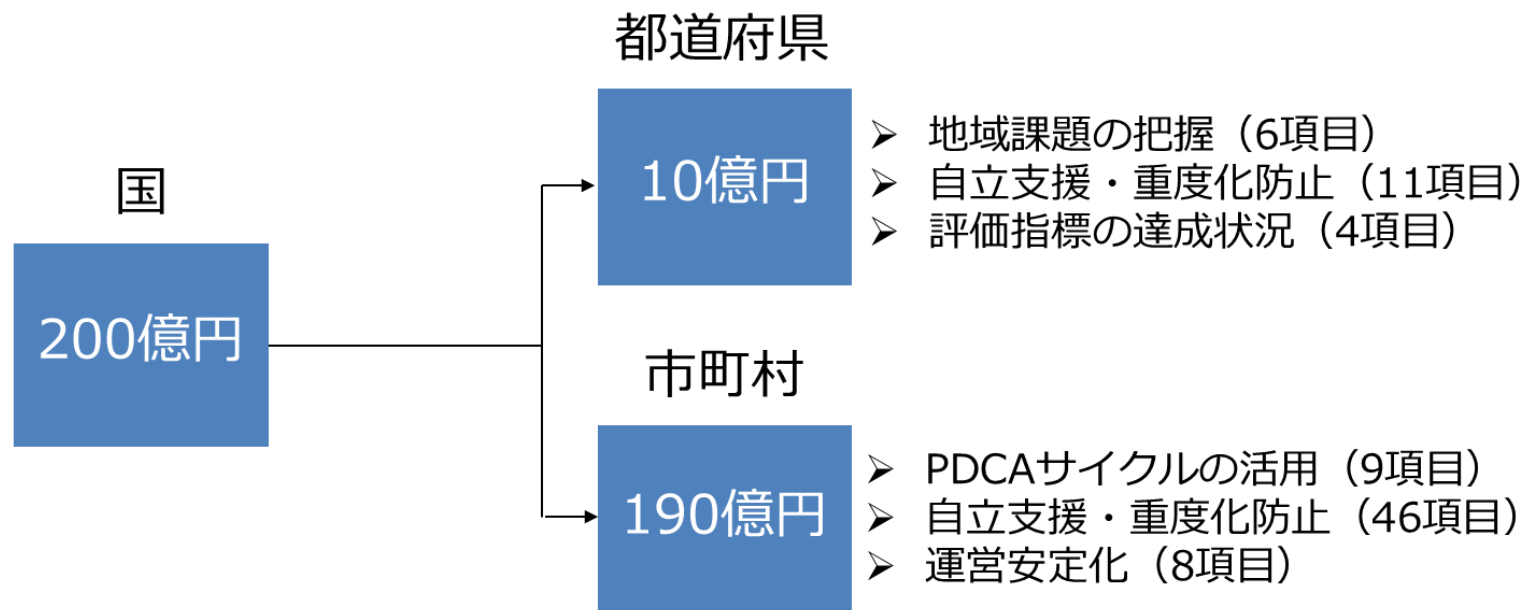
国

200億円

都道府県

10億円

➢ 地域課題の把握（6項目）
➢ 自立支援・重度化防止（11項目）
➢ 評価指標の達成状況（4項目）

市町村

190億円

➢ PDCAサイクルの活用（9項目）
➢ 自立支援・重度化防止（46項目）
➢ 運営安定化（8項目）